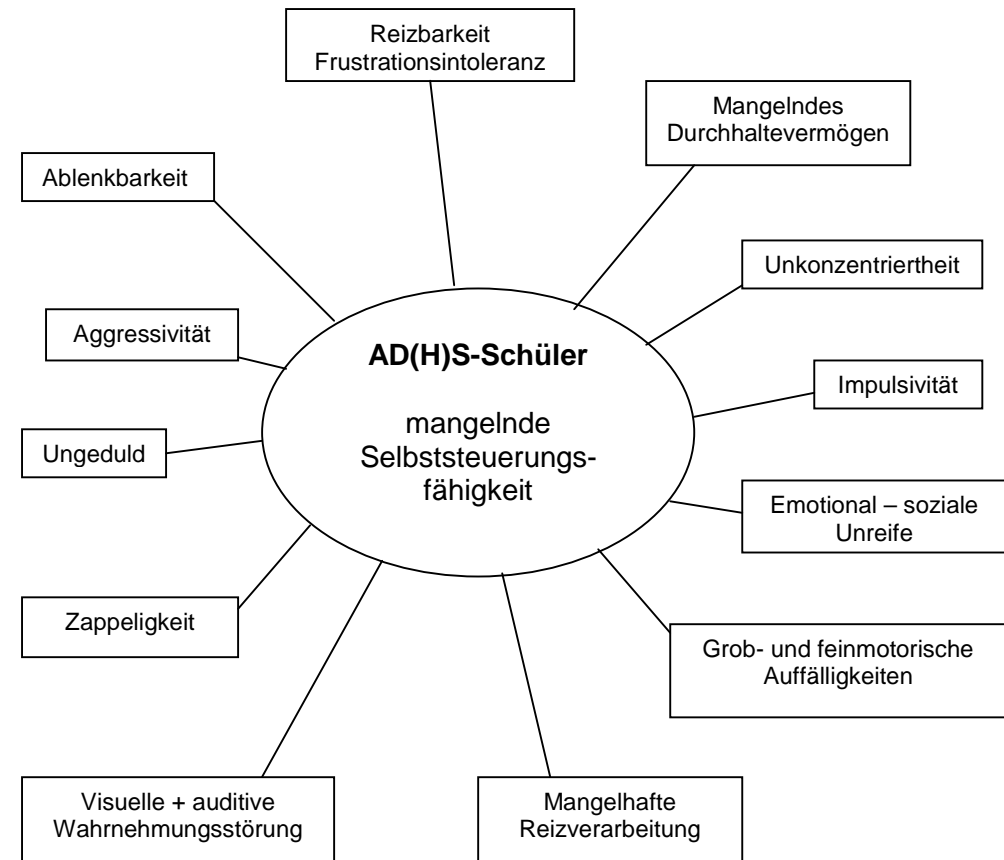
AD(H)S-Schüler

mangelnde Selbststeuerungsfähigkeit

Reizbarkeit
Frustrationsintoleranz

Mangelndes Durchhaltevermögen

Ablenkbarkeit

Unkonzentriertheit

Aggressivität

Impulsivität

Ungeduld

Emotional – soziale Unreife

Zappeligkeit

Grob- und feinmotorische Auffälligkeiten

Visuelle + auditive Wahrnehmungsstörung

Mangelhafte Reizverarbeitung